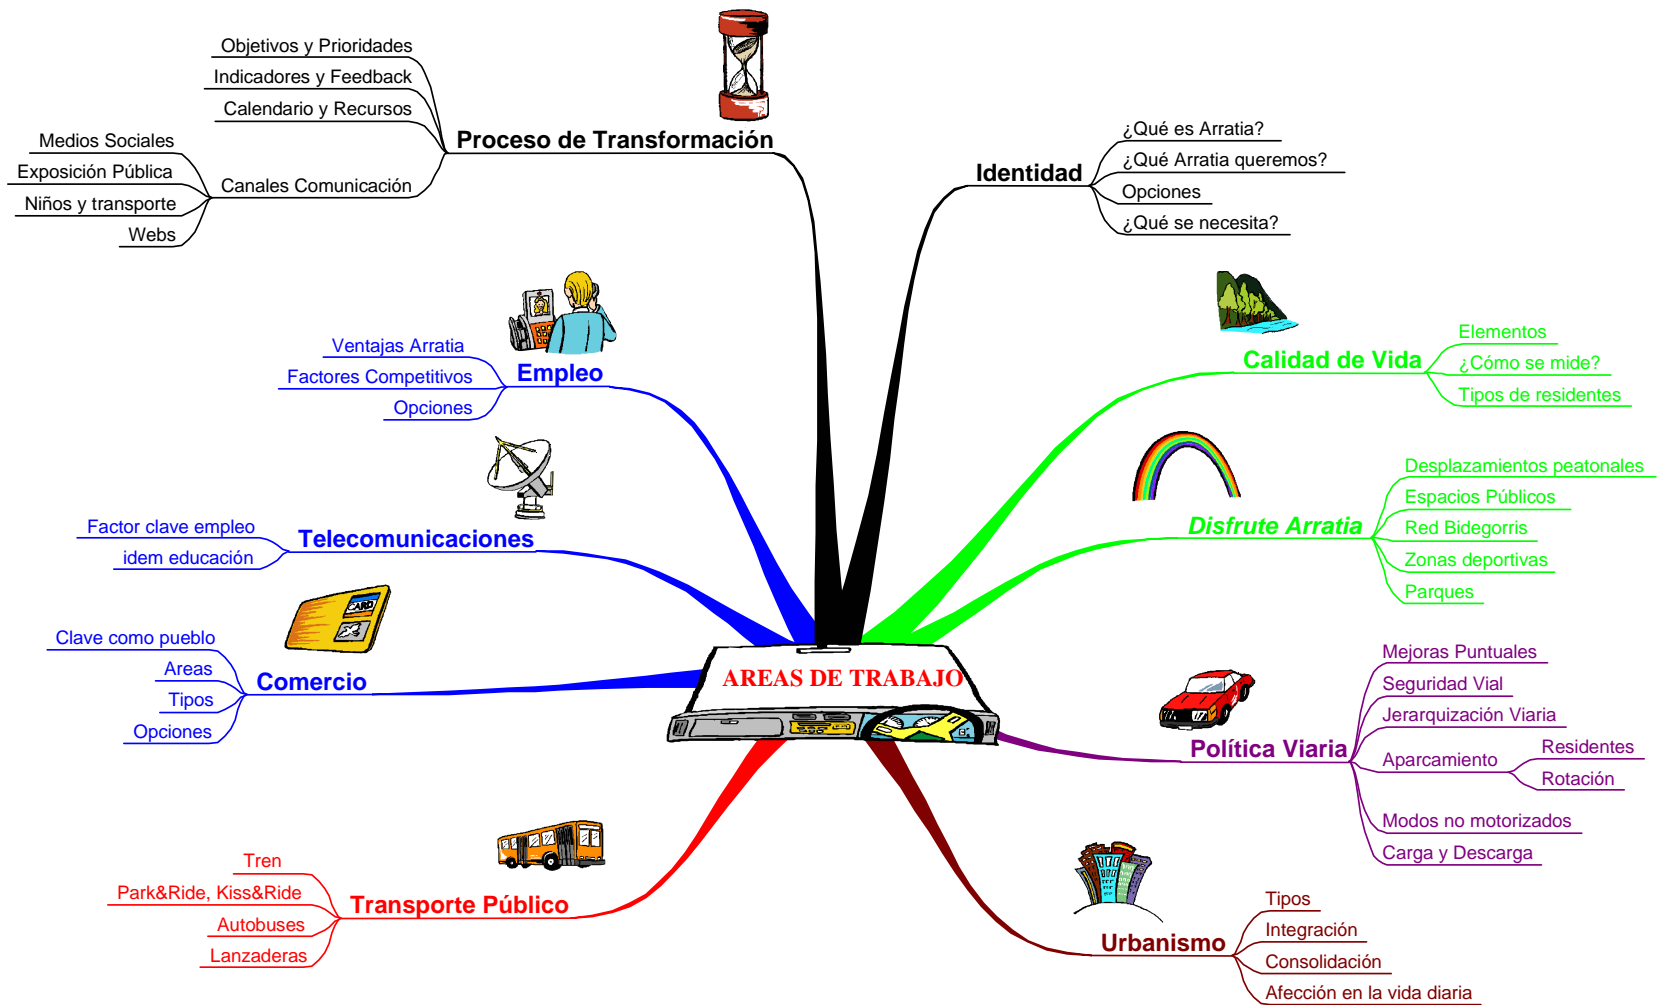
AREAS DE TRABAJO

Proceso de Transformación
Objetivos y Prioridades
Indicadores y Feedback
Calendario y Recursos
Canales Comunicación
Medios Sociales
Exposición Pública
Niños y transporte
Webs

Identidad
¿Qué es Arratia?
¿Qué Arratia queremos?
Opciones
¿Qué se necesita?

Calidad de Vida
Elementos
¿Cómo se mide?
Tipos de residentes

Disfrute Arratia
Desplazamientos peatonales
Espacios Públicos
Red Bidegorris
Zonas deportivas
Parques

Política Viaria
Mejoras Puntuales
Seguridad Vial
Jerarquización Viaria
Aparcamiento
Residentes
Rotación
Modos no motorizados
Carga y Descarga

Urbanismo
Tipos
Integración
Consolidación
Afección en la vida diaria

Transporte Público
Tren
Park&Ride, Kiss&Ride
Autobuses
Lanzaderas

Comercio
Clave como pueblo
Areas
Tipos
Opciones

Telecomunicaciones
Factor clave empleo
idem educación

Empleo
Ventajas Arratia
Factores Competitivos
Opciones